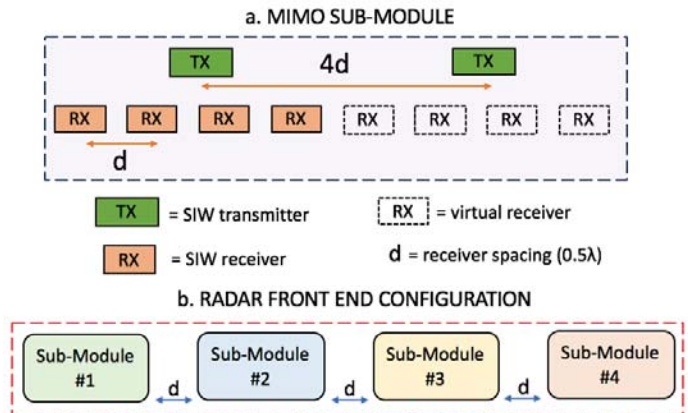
a. MIMO SUB-MODULE

TX

4d

TX

RX RX RX RX RX RX RX RX

d

TX = SIW transmitter

RX = virtual receiver

RX = SIW receiver

d = receiver spacing (0.5λ)

b. RADAR FRONT END CONFIGURATION

Sub-Module #1

d

Sub-Module #2

d

Sub-Module #3

d

Sub-Module #4